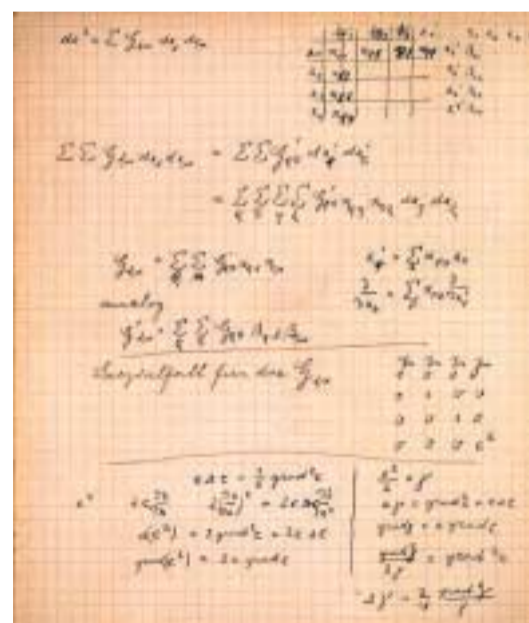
$ds^2 = \sum g_{\mu\nu}\, dx_\mu dx_\nu$

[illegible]

$\sum\sum g_{\mu\nu} dx_\mu dx_\nu = \sum\sum g'_{\sigma\tau} dx'_\sigma dx'_\tau$

$= \sum_\sigma \sum_\tau \sum_\mu \sum_\nu g'_{\sigma\tau} \alpha_{\sigma\mu} \alpha_{\tau\nu} dx_\mu dx_\nu$

$g_{\mu\nu} = \sum_\sigma \sum_\tau g_{\sigma\tau} \alpha_{\sigma\mu} \alpha_{\tau\nu}$

$x'_\sigma = \sum_\mu \alpha_{\sigma\mu} x_\mu$

$\frac{\partial}{\partial x_\mu} = \sum \alpha_{\sigma\mu} \frac{\partial}{\partial x'_\sigma}$

analog

$g'_{\sigma\tau} = \sum_\mu \sum_\nu g_{\mu\nu} \alpha_{\sigma\mu} \alpha_{\tau\nu}$

Spezialfall für das $g_{\mu\nu}$

| | | | |
|---|---|---|---|
| 1 | 0 | 0 | 0 |
| 0 | 1 | 0 | 0 |
| 0 | 0 | 1 | 0 |
| 0 | 0 | 0 | $c^2$ |

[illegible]

$c^2$ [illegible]

$d(c^2) = 2\,grad\,c \cdot 2c\, dt$ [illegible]

$grad(c^2) = 2c\, grad\,c$

$\frac{\partial c}{\partial t} = \rho$

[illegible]

$grad\,c = c\, grad\,c$

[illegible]

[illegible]